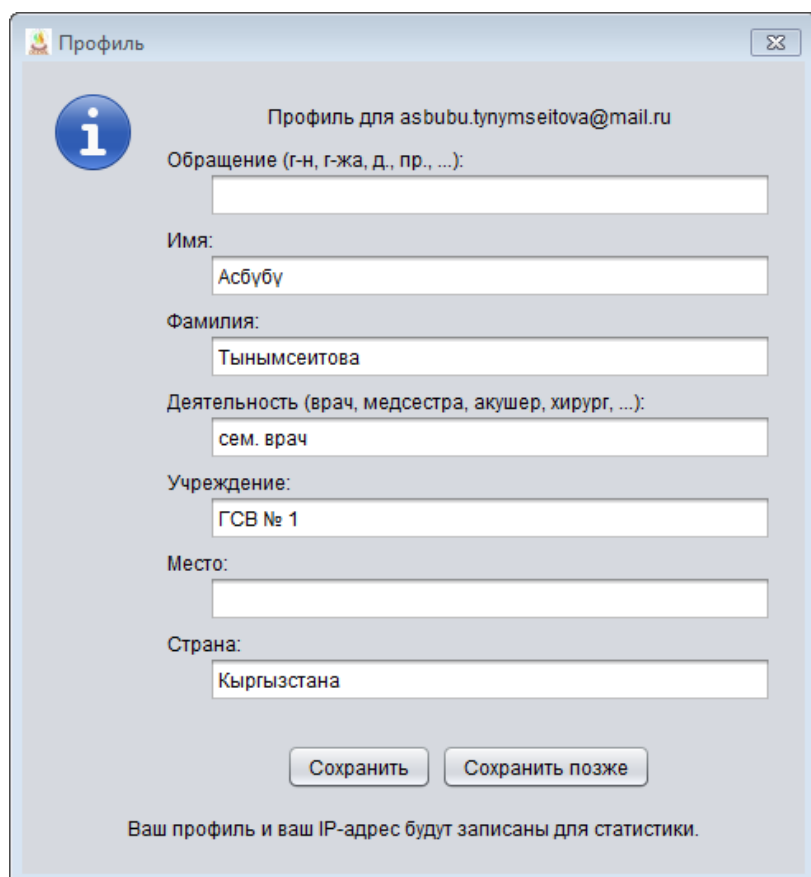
Профиль

Профиль для asbubu.tynymseitova@mail.ru

Обращение (г-н, г-жа, д., пр., ...):

Имя:

Асбүбү

Фамилия:

Тынымсеитова

Деятельность (врач, медсестра, акушер, хирург, ...):

сем. врач

Учреждение:

ГСВ № 1

Место:

Страна:

Кыргызстана

Сохранить

Сохранить позже

Ваш профиль и ваш IP-адрес будут записаны для статистики.